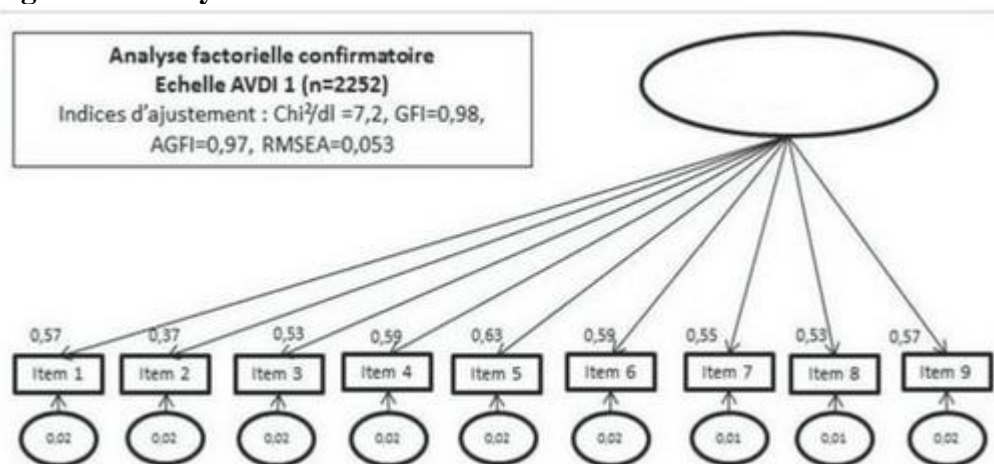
Analyse factorielle confirmatoire
Echelle AVDI 1 (n=2252)
Indices d'ajustement : Chi²/dl =7,2, GFI=0,98, AGFI=0,97, RMSEA=0,053

0,57 0,37 0,53 0,59 0,63 0,59 0,55 0,53 0,57

Item 1 Item 2 Item 3 Item 4 Item 5 Item 6 Item 7 Item 8 Item 9

0,02 0,02 0,02 0,02 0,02 0,02 0,01 0,01 0,02